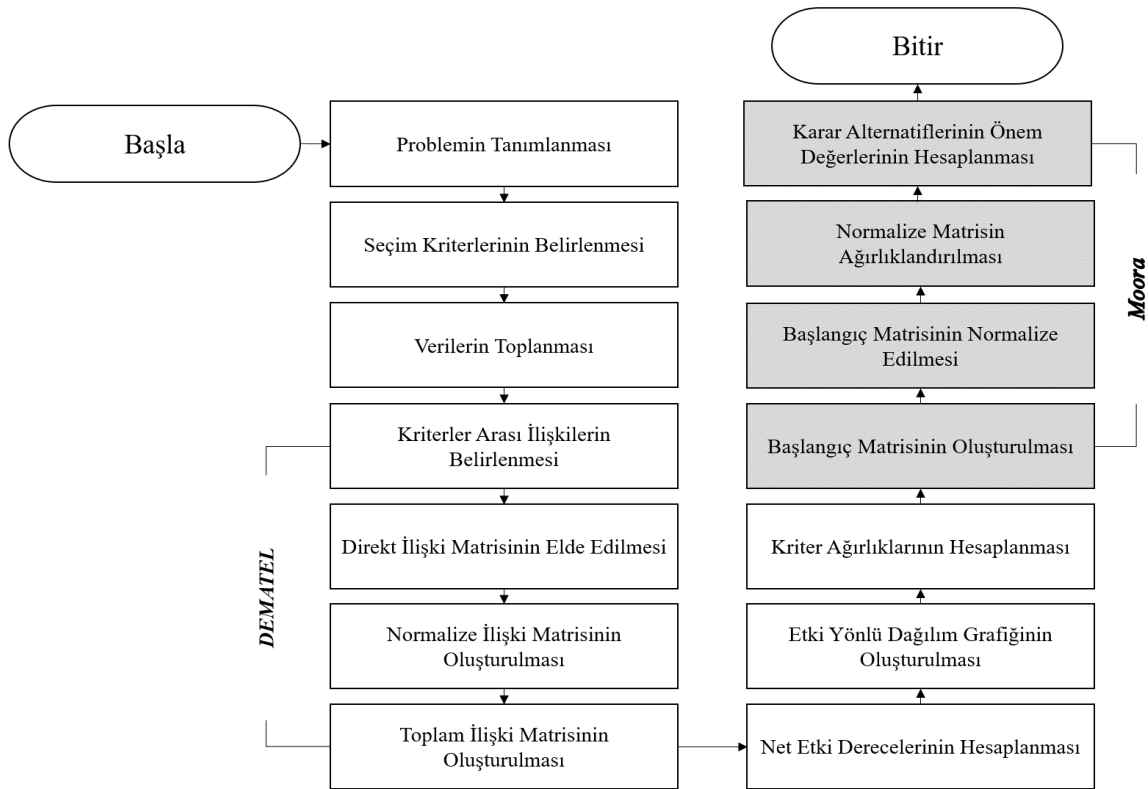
Başla

Problemin Tanımlanması

Seçim Kriterlerinin Belirlenmesi

Verilerin Toplanması

Kriterler Arası İlişkilerin Belirlenmesi

Direkt İlişki Matrisinin Elde Edilmesi

Normalize İlişki Matrisinin Oluşturulması

Toplam İlişki Matrisinin Oluşturulması

DEMATEL

Net Etki Derecelerinin Hesaplanması

Etki Yönlü Dağılım Grafiğinin Oluşturulması

Kriter Ağırlıklarının Hesaplanması

Başlangıç Matrisinin Oluşturulması

Başlangıç Matrisinin Normalize Edilmesi

Normalize Matrisin Ağırlıklandırılması

Karar Alternatiflerinin Önem Değerlerinin Hesaplanması

Bitir

Moora